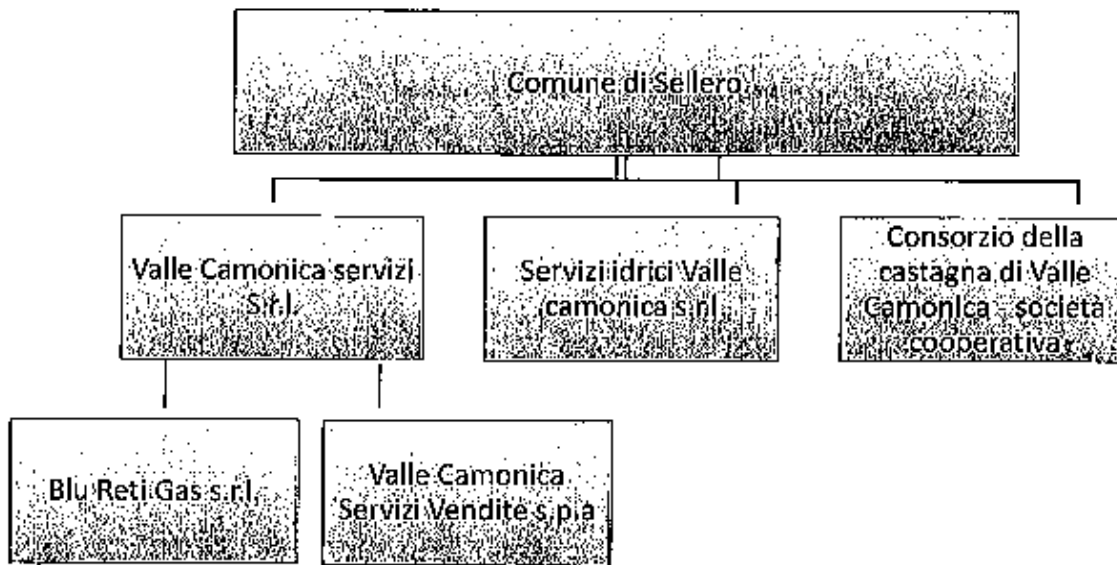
Comune di Sellero

Valle Camonica servizi S.r.l.

Servizi idrici Valle camonica s.r.l

Consorzio della castagna di Valle Camonica - società cooperativa

Blu Reti Gas s.r.l.

Valle Camonica Servizi Vendite s.p.a